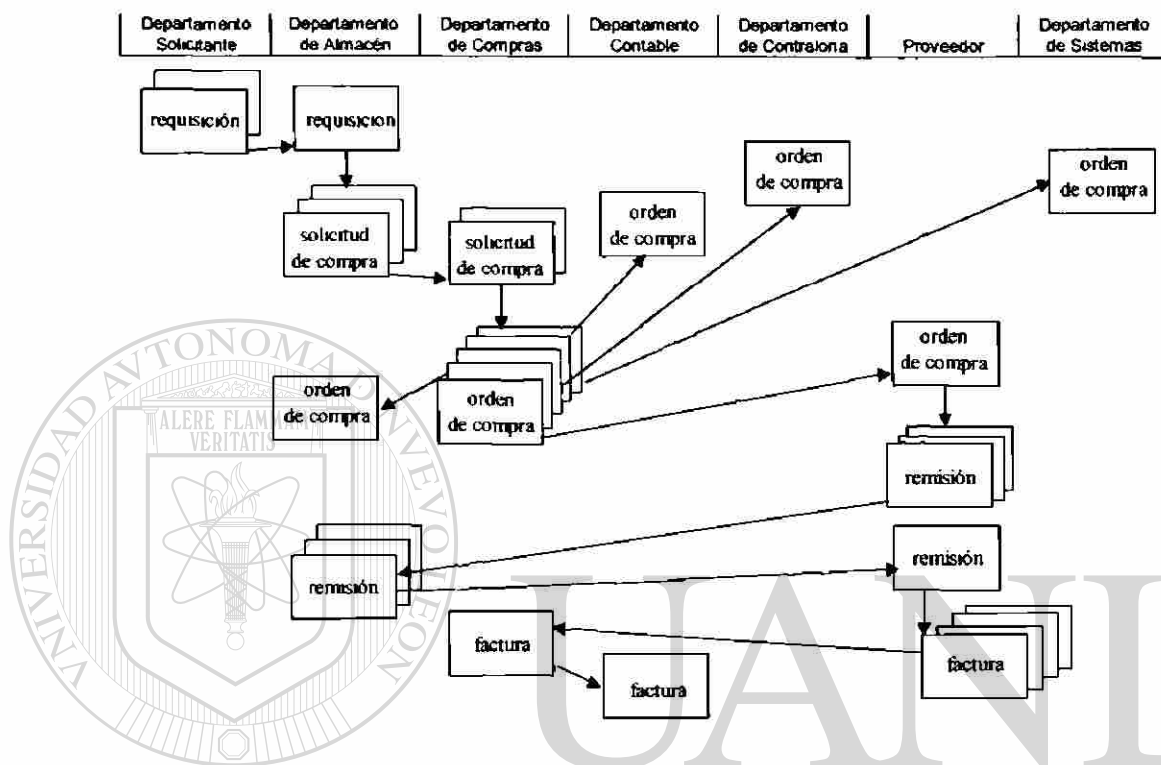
| Departamento Solicitante | Departamento de Almacén | Departamento de Compras | Departamento Contable | Departamento de Contraloria | Proveedor | Departamento de Sistemas |
|---|---|---|---|---|---|---|

requisición

requisicion

solicitud de compra

solicitud de compra

orden de compra

orden de compra

orden de compra

orden de compra

orden de compra

orden de compra

remisión

remisión

remisión

factura

factura

factura

UNIVERSIDAD AUTONOMA DE NUEVO LEON

ALERE FLAMMAM VERITATIS

UANL